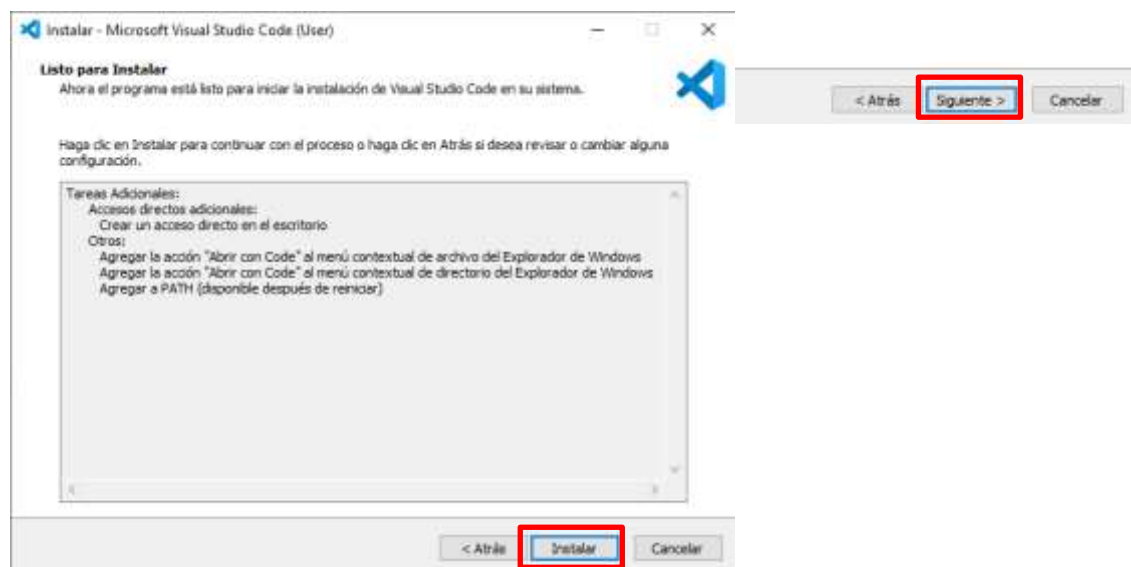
Instalar - Microsoft Visual Studio Code (User)

Listo para Instalar
Ahora el programa está listo para iniciar la instalación de Visual Studio Code en su sistema.

Haga clic en Instalar para continuar con el proceso o haga clic en Atrás si desea revisar o cambiar alguna configuración.

Tareas Adicionales:
Accesos directos adicionales:
Crear un acceso directo en el escritorio
Otros:
Agregar la acción "Abrir con Code" al menú contextual de archivo del Explorador de Windows
Agregar la acción "Abrir con Code" al menú contextual de directorio del Explorador de Windows
Agregar a PATH (disponible después de reiniciar)

< Atrás Instalar Cancelar

< Atrás Siguiente > Cancelar